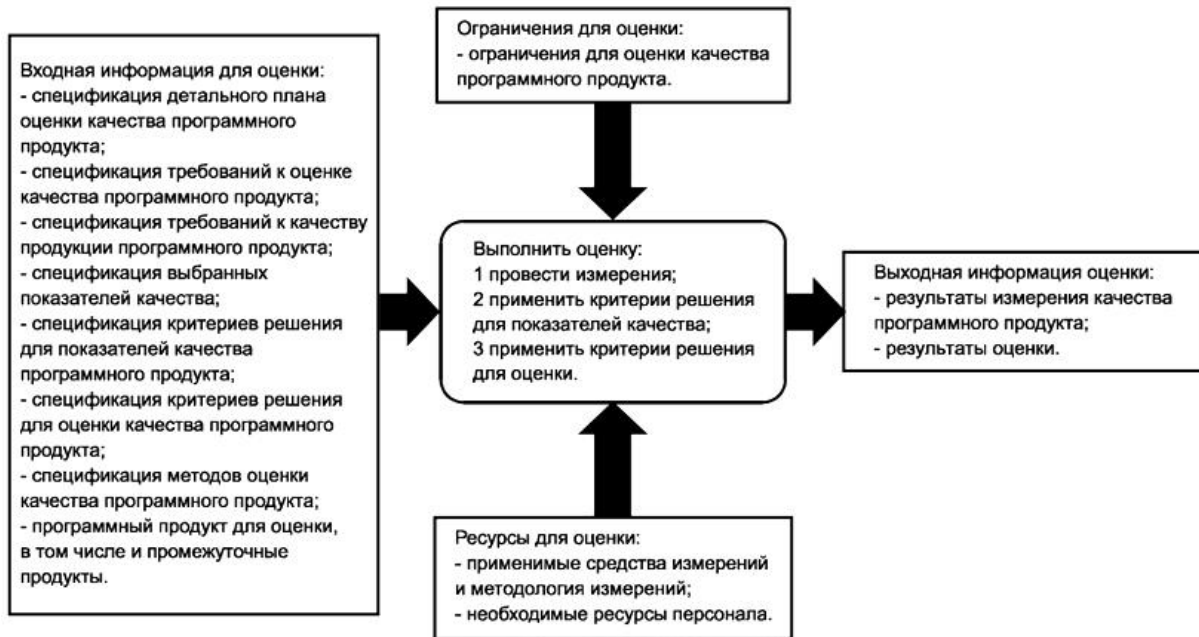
Ограничения для оценки:
- ограничения для оценки качества программного продукта.

Входная информация для оценки:
- спецификация детального плана оценки качества программного продукта;
- спецификация требований к оценке качества программного продукта;
- спецификация требований к качеству продукции программного продукта;
- спецификация выбранных показателей качества;
- спецификация критериев решения для показателей качества программного продукта;
- спецификация критериев решения для оценки качества программного продукта;
- спецификация методов оценки качества программного продукта;
- программный продукт для оценки, в том числе и промежуточные продукты.

Выполнить оценку:
1 провести измерения;
2 применить критерии решения для показателей качества;
3 применить критерии решения для оценки.

Выходная информация оценки:
- результаты измерения качества программного продукта;
- результаты оценки.

Ресурсы для оценки:
- применимые средства измерений и методология измерений;
- необходимые ресурсы персонала.